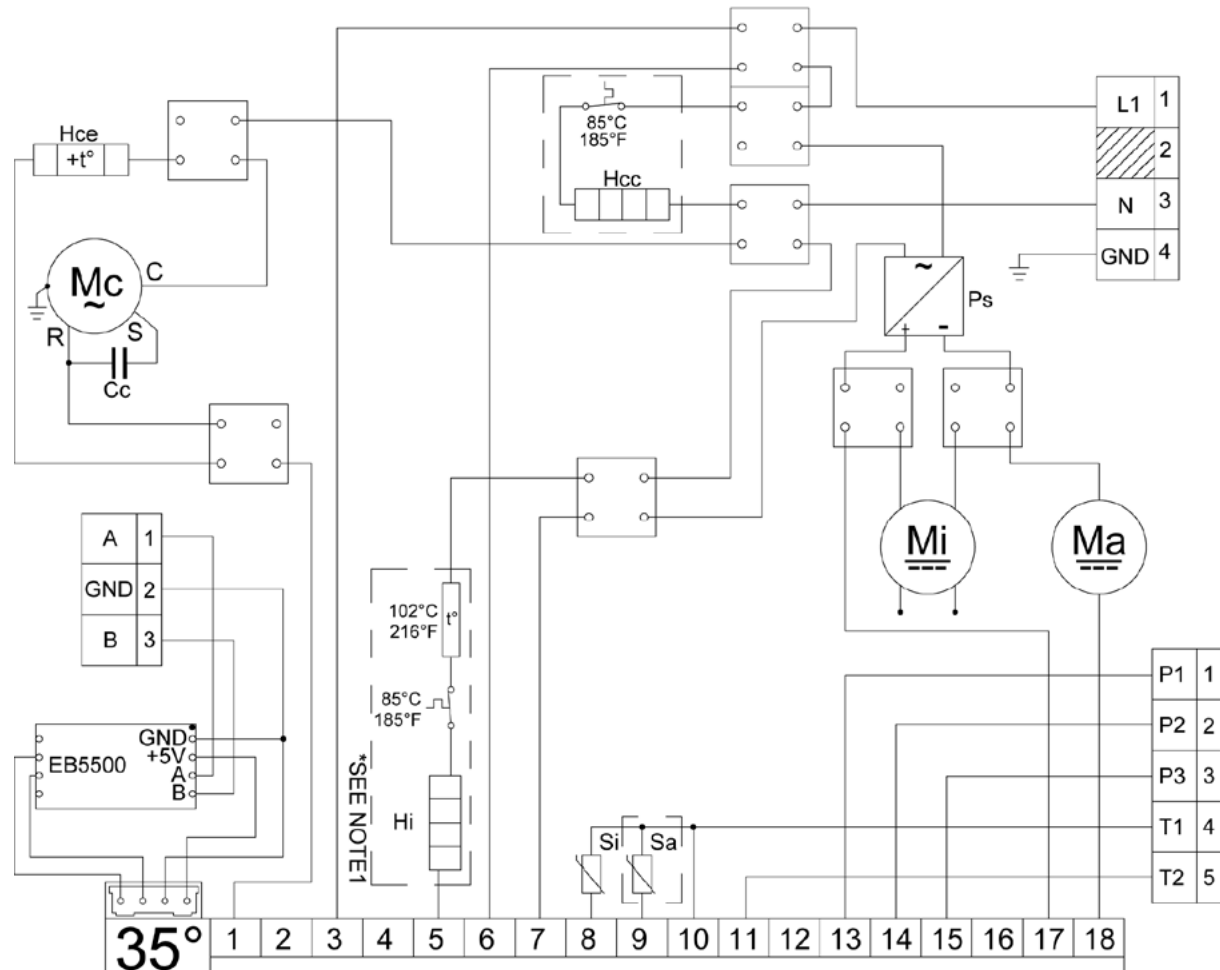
Hce
+t°
Mc
C
R
S
Cc
85°C
185°F
Hcc
L1 1
2
N 3
GND 4
Ps
+
-
Mi
Ma
A 1
GND 2
B 3
EB5500
GND
+5V
A
B
102°C
216°F
t°
85°C
185°F
Hi
*SEE NOTE1
Si
Sa
P1 1
P2 2
P3 3
T1 4
T2 5
35°
| 1 | 2 | 3 | 4 | 5 | 6 | 7 | 8 | 9 | 10 | 11 | 12 | 13 | 14 | 15 | 16 | 17 | 18 |